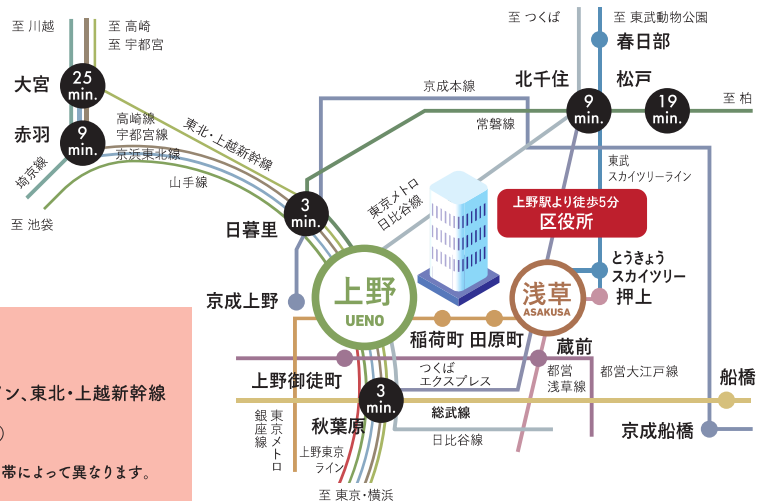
至 川越
至 高崎
至 宇都宮
至 つくば
至 東武動物公園
春日部
大宮
25 min.
京成本線
北千住
9 min.
松戸
19 min.
至 柏
赤羽
9 min.
高崎線
宇都宮線
京浜東北線
東北・上越新幹線
常磐線
埼京線
山手線
東武スカイツリーライン
至 池袋
日暮里
3 min.
東京メトロ日比谷線
上野駅より徒歩5分
区役所
とうきょうスカイツリー
京成上野
上野
UENO
浅草
ASAKUSA
押上
稲荷町
田原町
蔵前
ン、東北・上越新幹線
上野御徒町
つくばエクスプレス
都営浅草線
都営大江戸線
船橋
3 min.
銀座線
東京メトロ
秋葉原
総武線
京成船橋
日比谷線
帯によって異なります。
上野東京ライン
至 東京・横浜